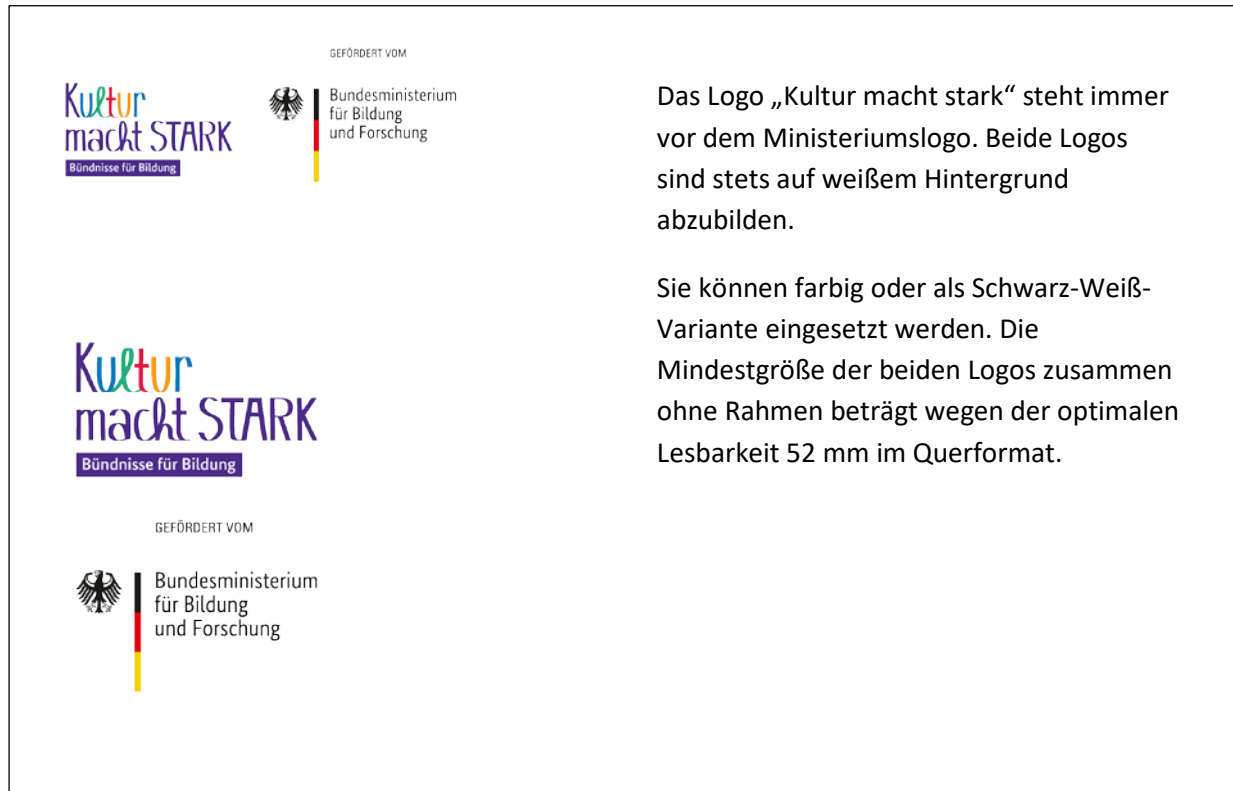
GEFÖRDERT VOM

Kultur macht STARK
Bündnisse für Bildung

Bundesministerium für Bildung und Forschung

Das Logo „Kultur macht stark“ steht immer vor dem Ministeriumslogo. Beide Logos sind stets auf weißem Hintergrund abzubilden.

Sie können farbig oder als Schwarz-Weiß-Variante eingesetzt werden. Die Mindestgröße der beiden Logos zusammen ohne Rahmen beträgt wegen der optimalen Lesbarkeit 52 mm im Querformat.

Kultur macht STARK
Bündnisse für Bildung

GEFÖRDERT VOM

Bundesministerium für Bildung und Forschung